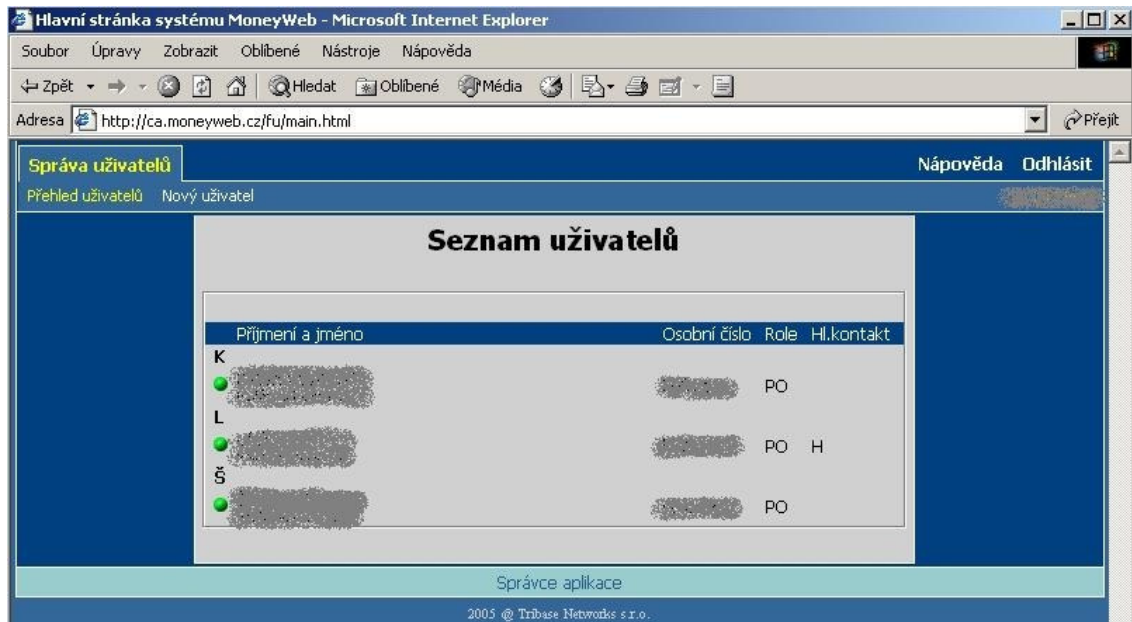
Hlavní stránka systému MoneyWeb - Microsoft Internet Explorer

Soubor Úpravy Zobrazit Oblíbené Nástroje Nápověda

Zpět Hledat Oblíbené Média

Adresa http://ca.moneyweb.cz/fu/main.html Přejít

Správa uživatelů Nápověda Odhlásit

Přehled uživatelů Nový uživatel

Seznam uživatelů

| Příjmení a jméno | Osobní číslo | Role | Hl.kontakt |
|---|---|---|---|
| K | | | |
| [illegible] | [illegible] | PO | |
| L | | | |
| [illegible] | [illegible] | PO | H |
| Š | | | |
| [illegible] | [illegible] | PO | |

Správce aplikace

2005 @ Tribase Networks s.r.o.